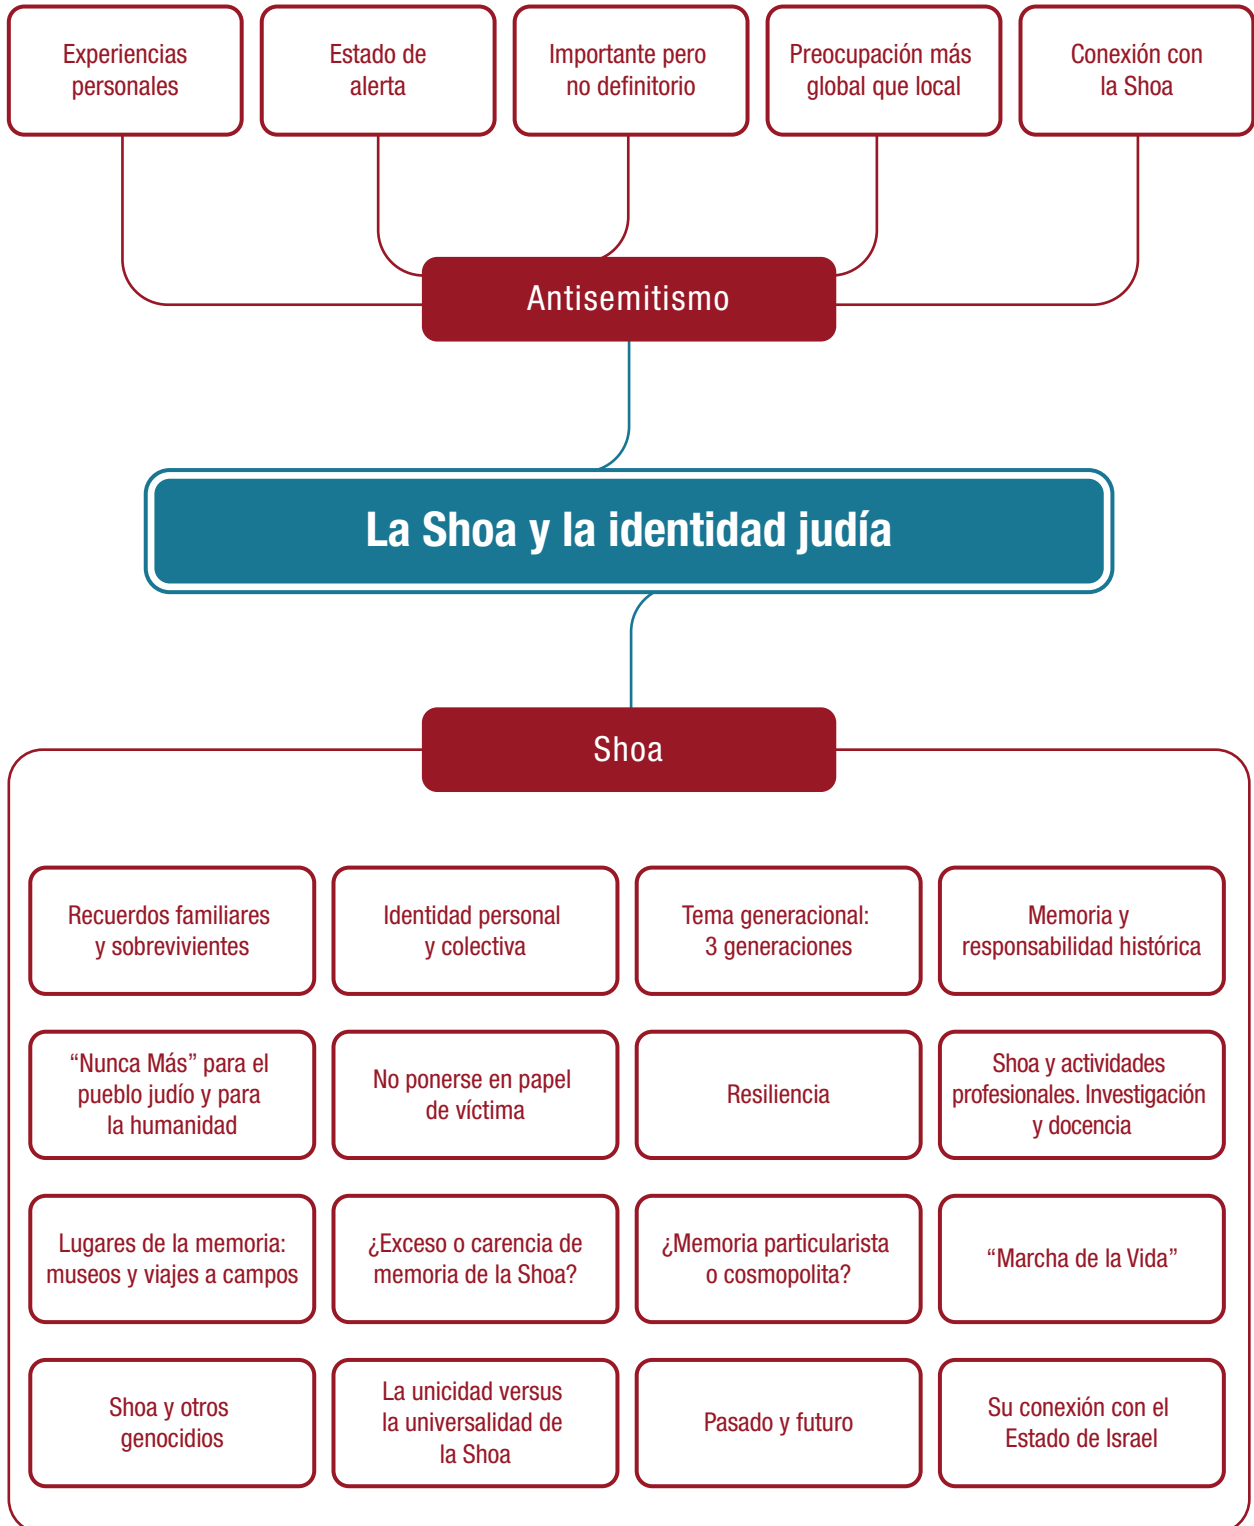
Experiencias personales

Estado de alerta

Importante pero no definitorio

Preocupación más global que local

Conexión con la Shoa

Antisemitismo

La Shoa y la identidad judía

Shoa

Recuerdos familiares y sobrevivientes

Identidad personal y colectiva

Tema generacional: 3 generaciones

Memoria y responsabilidad histórica

“Nunca Más” para el pueblo judío y para la humanidad

No ponerse en papel de víctima

Resiliencia

Shoa y actividades profesionales. Investigación y docencia

Lugares de la memoria: museos y viajes a campos

¿Exceso o carencia de memoria de la Shoa?

¿Memoria particularista o cosmopolita?

“Marcha de la Vida”

Shoa y otros genocidios

La unicidad versus la universalidad de la Shoa

Pasado y futuro

Su conexión con el Estado de Israel